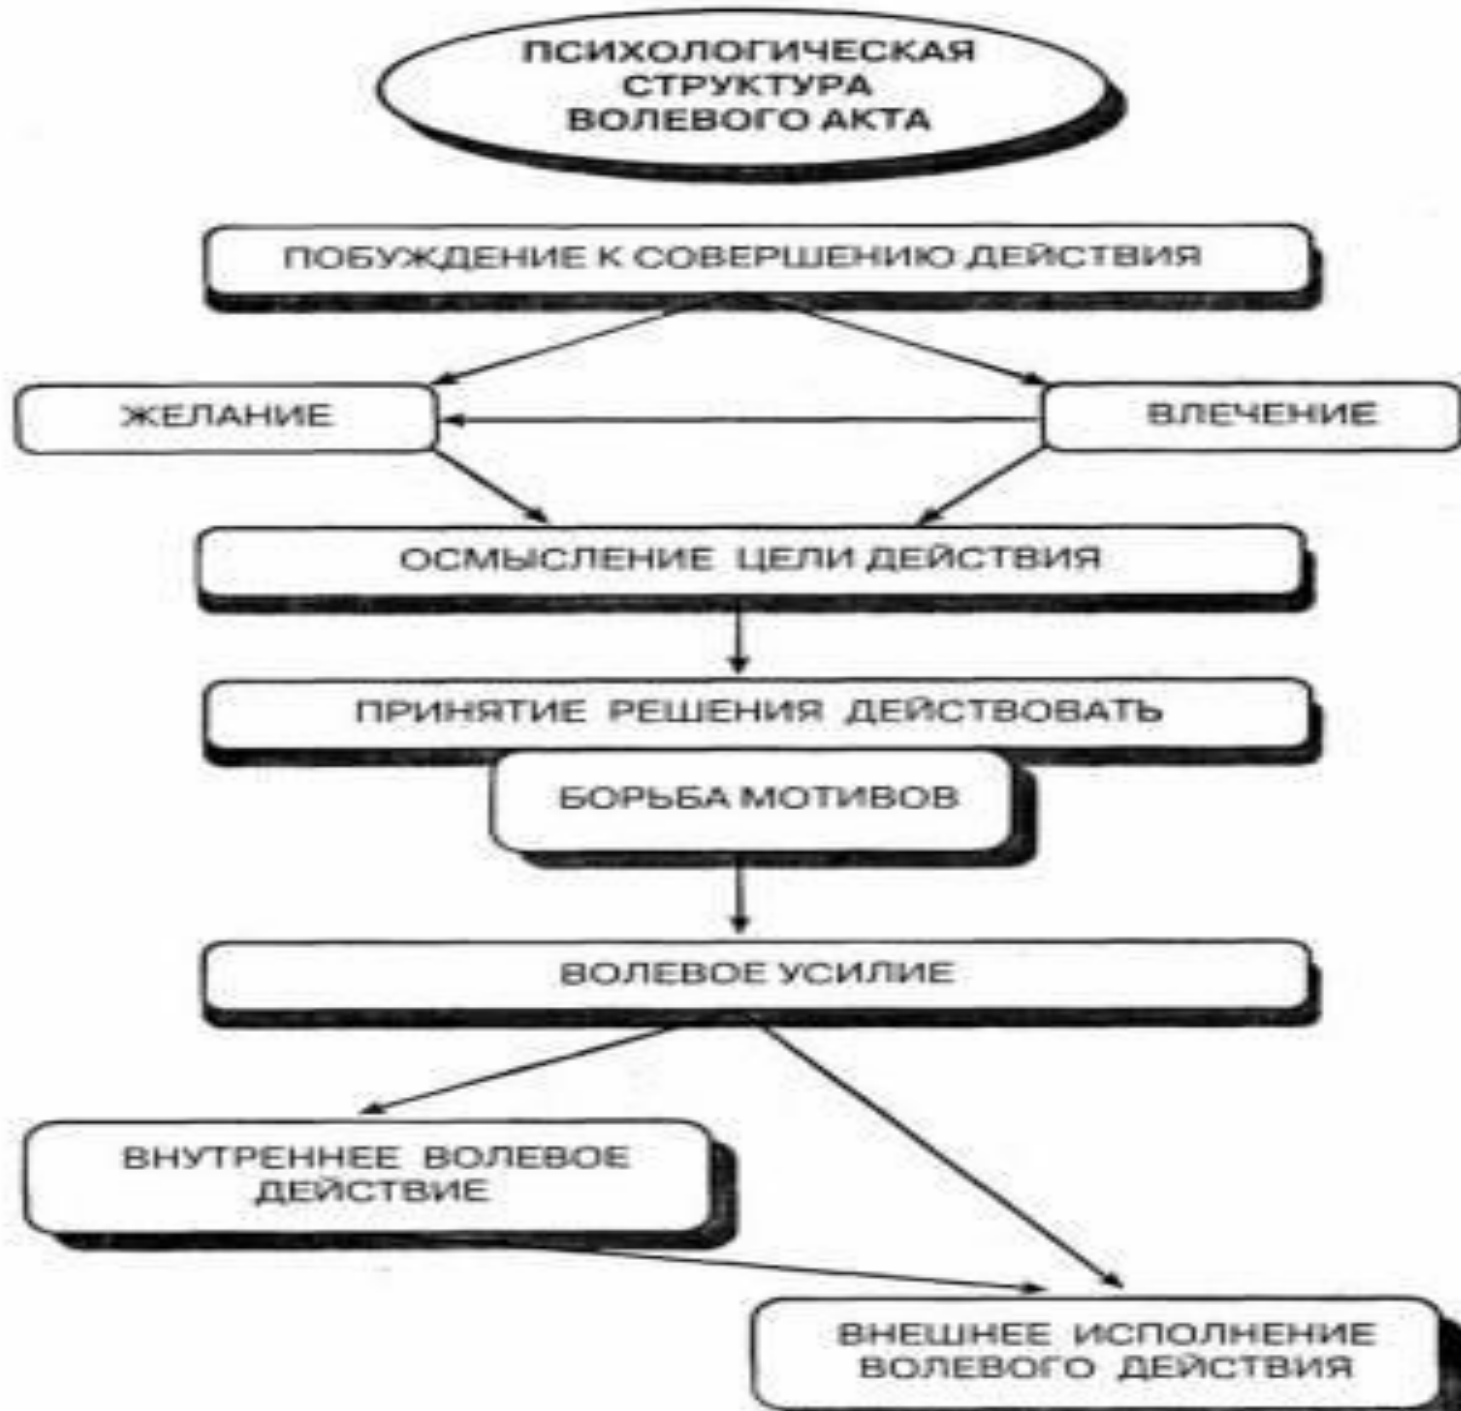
ПСИХОЛОГИЧЕСКАЯ СТРУКТУРА ВОЛЕВОГО АКТА

ПОБУЖДЕНИЕ К СОВЕРШЕНИЮ ДЕЙСТВИЯ

ЖЕЛАНИЕ

ВЛЕЧЕНИЕ

ОСМЫСЛЕНИЕ ЦЕЛИ ДЕЙСТВИЯ

ПРИНЯТИЕ РЕШЕНИЯ ДЕЙСТВОВАТЬ

БОРЬБА МОТИВОВ

ВОЛЕВОЕ УСИЛИЕ

ВНУТРЕННЕЕ ВОЛЕВОЕ ДЕЙСТВИЕ

ВНЕШНЕЕ ИСПОЛНЕНИЕ ВОЛЕВОГО ДЕЙСТВИЯ